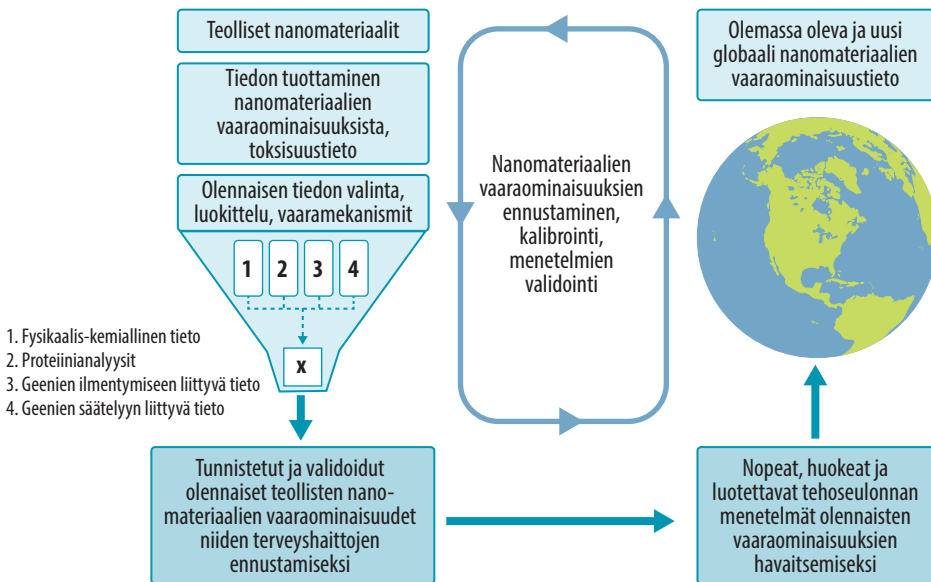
Teolliset nanomateriaalit

Tiedon tuottaminen nanomateriaalien vaaraominaisuuksista, toksisuustieto

Olennaisen tiedon valinta, luokittelu, vaaramekanismit

1 2 3 4

x

1. Fysikaalis-kemiallinen tieto
2. Proteiinianalyysit
3. Geenien ilmentymiseen liittyvä tieto
4. Geenien säätelyyn liittyvä tieto

Nanomateriaalien vaaraominaisuuksien ennustaminen, kalibrointi, menetelmien validointi

Olemassa oleva ja uusi globaali nanomateriaalien vaaraominaisuustieto

Tunnistetut ja validoidut olennaiset teollisten nanomateriaalien vaaraominaisuudet niiden terveyshaittojen ennustamiseksi

Nopeat, huokeat ja luotettavat tehoseulonnan menetelmät olennaisten vaaraominaisuuksien havaitsemiseksi